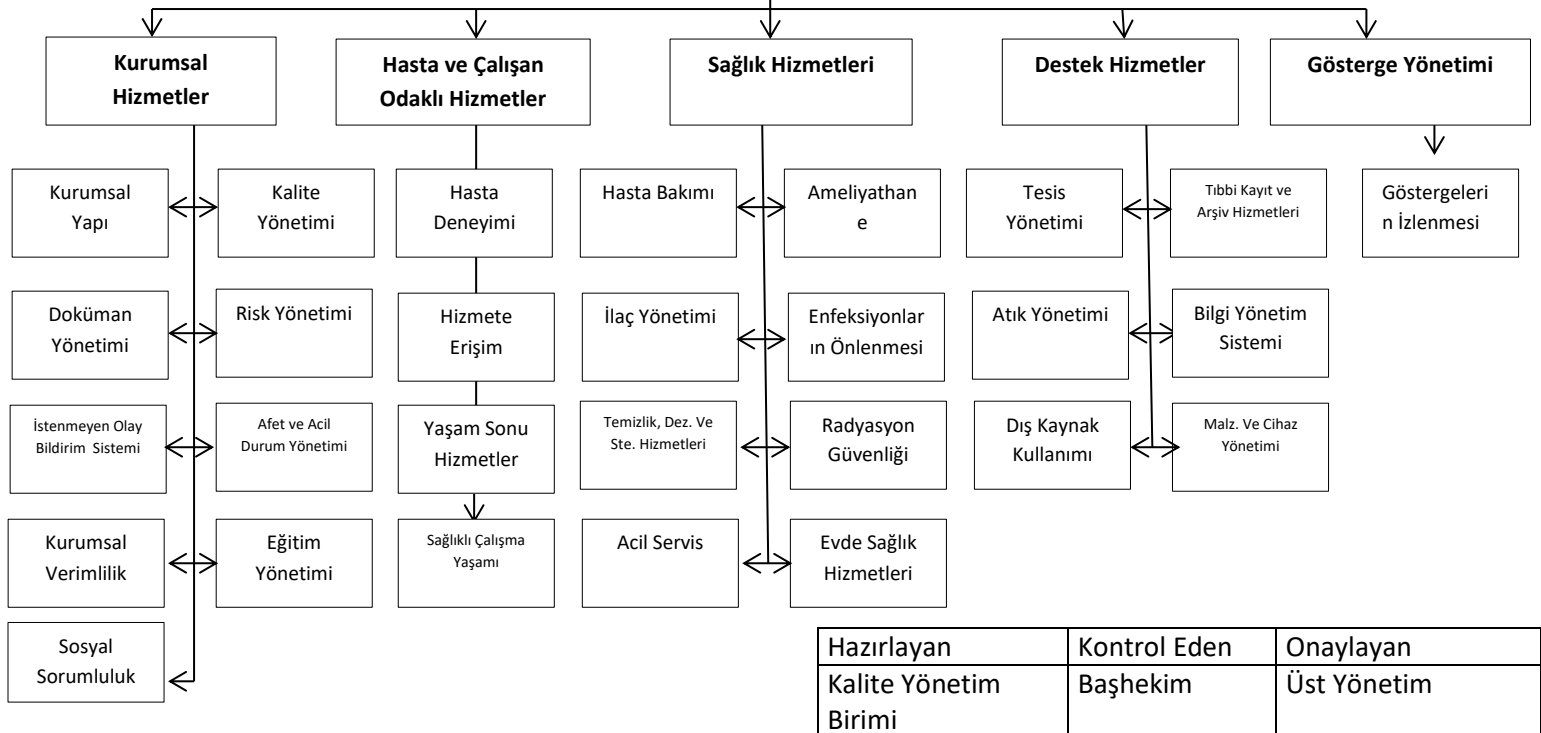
Kurumsal Hizmetler

Hasta ve Çalışan Odaklı Hizmetler

Sağlık Hizmetleri

Destek Hizmetler

Gösterge Yönetimi

Kurumsal Yapı

Kalite Yönetimi

Doküman Yönetimi

Risk Yönetimi

İstenmeyen Olay Bildirim Sistemi

Afet ve Acil Durum Yönetimi

Kurumsal Verimlilik

Eğitim Yönetimi

Sosyal Sorumluluk

Hasta Deneyimi

Hizmete Erişim

Yaşam Sonu Hizmetler

Sağlıklı Çalışma Yaşamı

Hasta Bakımı

Ameliyathane

İlaç Yönetimi

Enfeksiyonların Önlenmesi

Temizlik, Dez. Ve Ste. Hizmetleri

Radyasyon Güvenliği

Acil Servis

Evde Sağlık Hizmetleri

Tesis Yönetimi

Tıbbi Kayıt ve Arşiv Hizmetleri

Atık Yönetimi

Bilgi Yönetim Sistemi

Dış Kaynak Kullanımı

Malz. Ve Cihaz Yönetimi

Göstergelerin İzlenmesi

| Hazırlayan | Kontrol Eden | Onaylayan |
|---|---|---|
| Kalite Yönetim Birimi | Başhekim | Üst Yönetim |